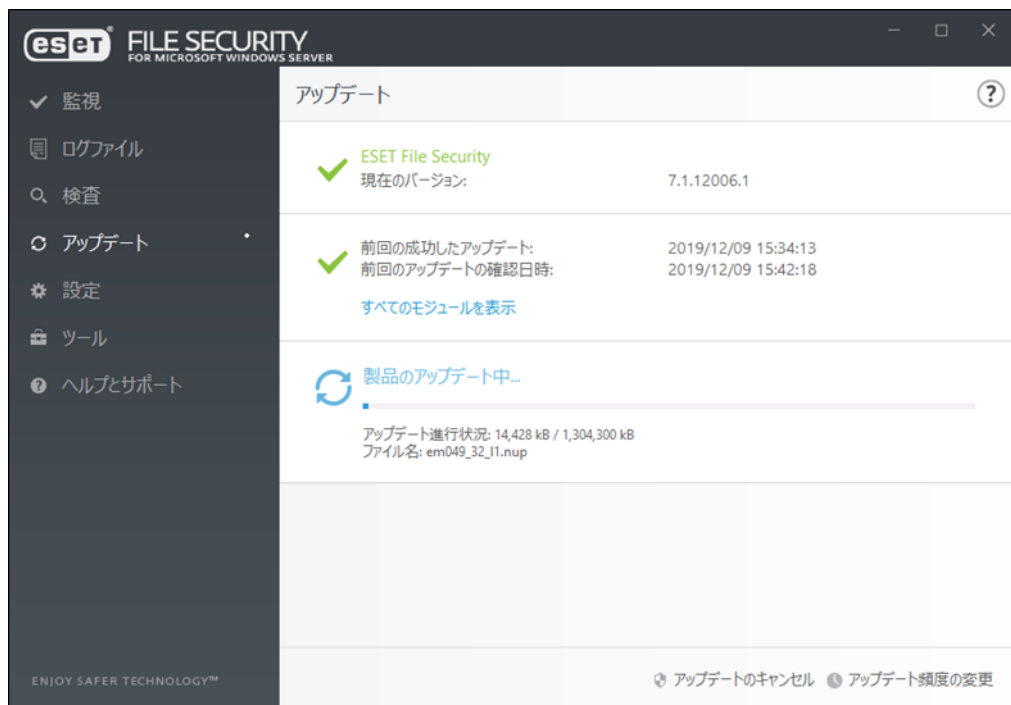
eset FILE SECURITY
FOR MICROSOFT WINDOWS SERVER

監視
ログファイル
検査
アップデート
設定
ツール
ヘルプとサポート

ENJOY SAFER TECHNOLOGY™

アップデート

?

ESET File Security
現在のバージョン: 7.1.12006.1

前回の成功したアップデート: 2019/12/09 15:34:13
前回のアップデートの確認日時: 2019/12/09 15:42:18
すべてのモジュールを表示

製品のアップデート中...

アップデート進行状況: 14,428 kB / 1,304,300 kB
ファイル名: em049_32_l1.nup

アップデートのキャンセル
アップデート頻度の変更